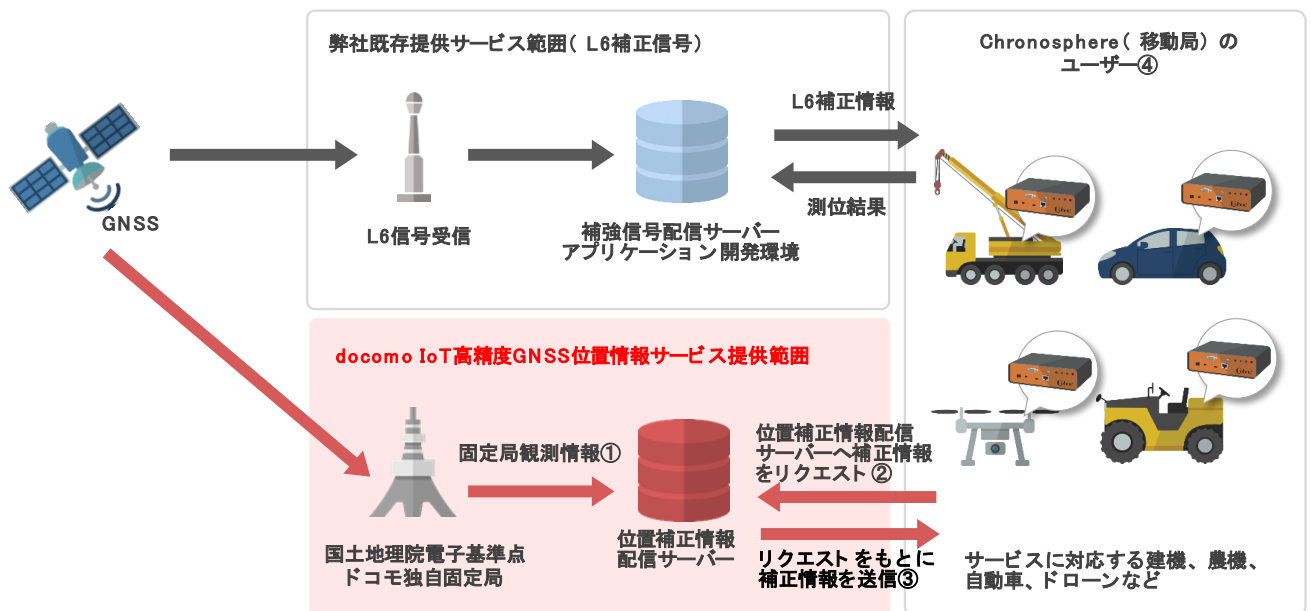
弊社既存提供サービス範囲（ L6補正信号）

Chronosphere（ 移動局）の ユーザー④

GNSS

L6信号受信

補強信号配信サーバー アプリケーション 開発環境

L6補正情報

測位結果

docomo IoT高精度GNSS位置情報サービス提供範囲

固定局観測情報①

位置補正情報配信サーバーへ補正情報をリクエスト ②

国土地理院電子基準点 ドコモ独自固定局

位置補正情報 配信サーバー

リクエスト をもとに 補正情報を送信③

サービスに対応する建機、農機、自動車、ドローンなど